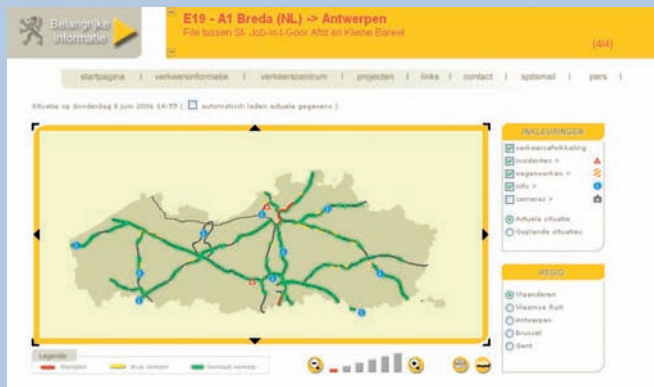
Belangrijke informatie

E19 - A1 Breda (NL) -> Antwerpen
File tussen St. Job-in-t-Goor Afrit en Kleine Bareel

(4/4)

startpagina | verkeersinformatie | verkeerscentrum | projecten | links | contact | spitsmail | pers |

Situatie op donderdag 8 juni 2006 14:59 ( automatisch laden actuele gegevens )

INKLEURINGEN
verkeersafwikkeling
incidenten >
wegenwerken >
info >
camera's >
Actuele situatie
Geplande situaties

REGIO
Vlaanderen
Vlaamse Ruit
Antwerpen
Brussel
Gent

Legende
Stilstaand
Druk verkeer
Normaal verkeer